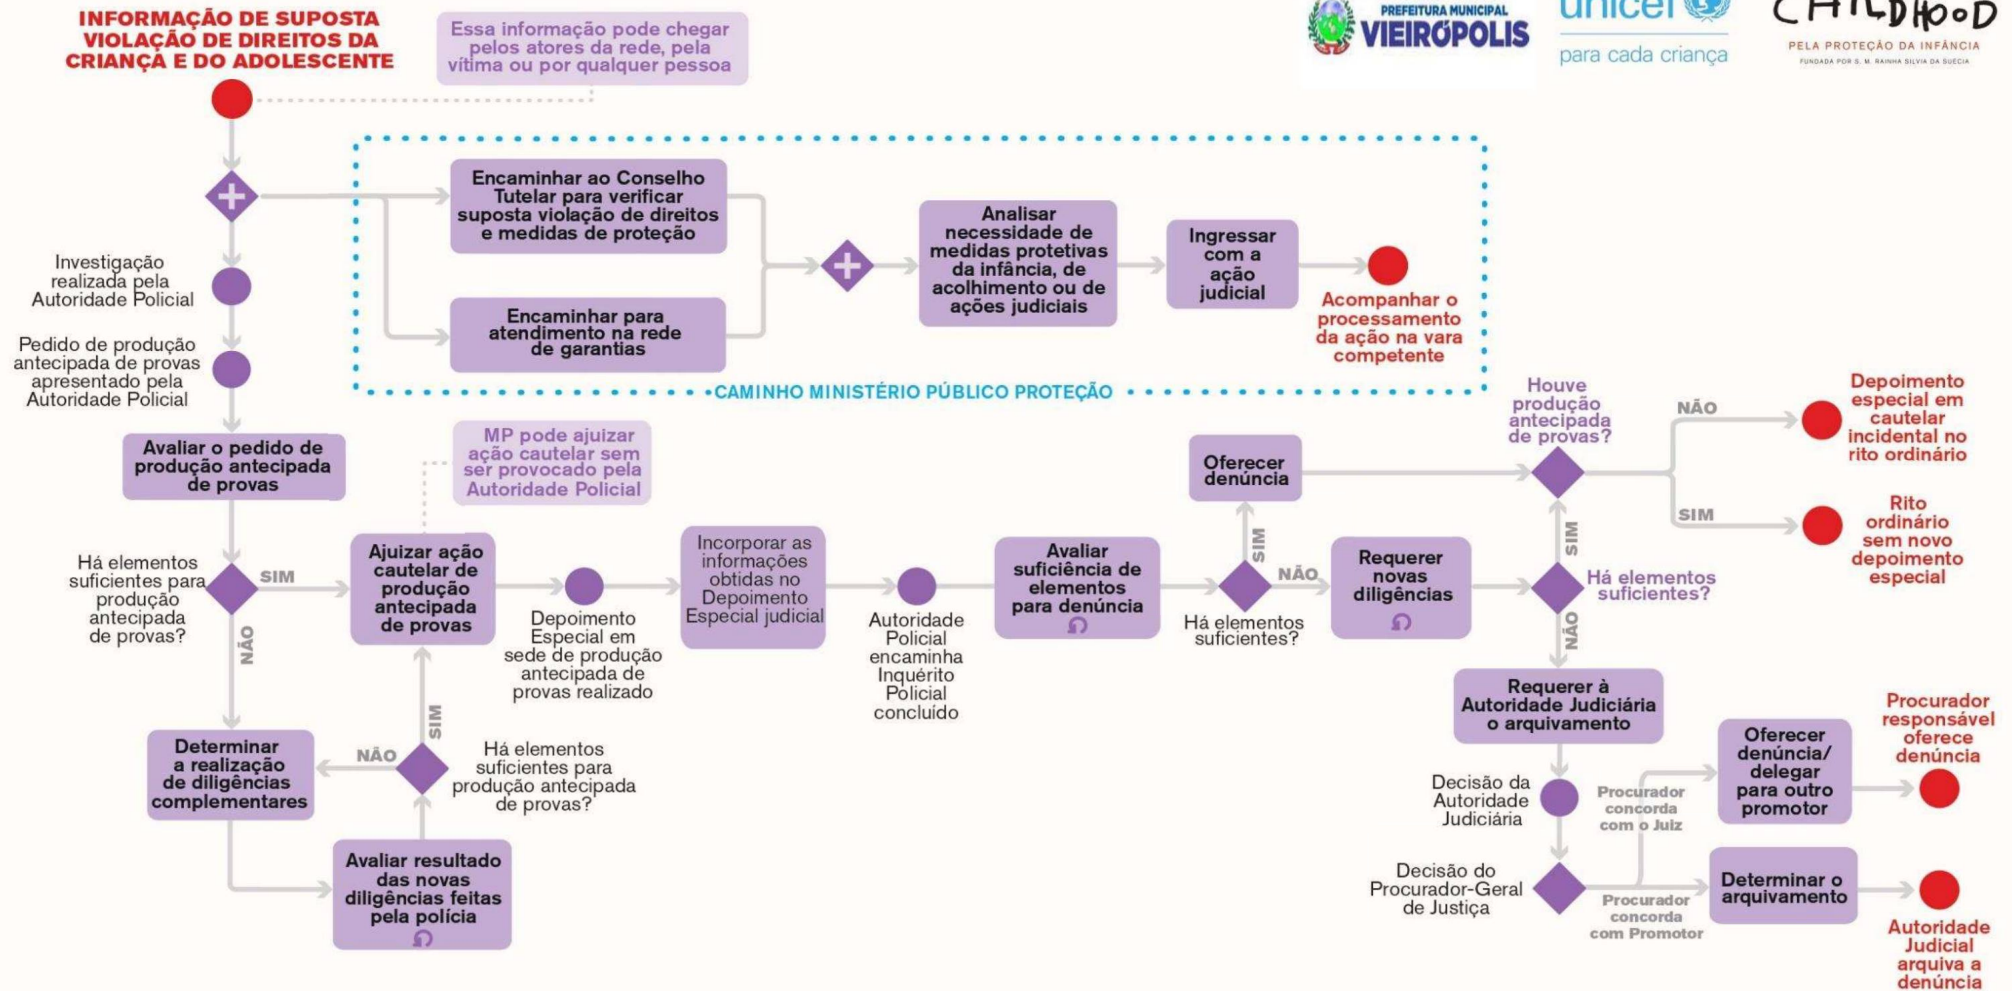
INFORMAÇÃO DE SUPOSTA VIOLAÇÃO DE DIREITOS DA CRIANÇA E DO ADOLESCENTE

Essa informação pode chegar pelos atores da rede, pela vítima ou por qualquer pessoa

PREFEITURA MUNICIPAL VIEIRÓPOLIS

unicef para cada criança

CHILDHOOD PELA PROTEÇÃO DA INFÂNCIA FUNDADA POR S. M. RAINHA SILVIA DA SUÉCIA

Encaminhar ao Conselho Tutelar para verificar suposta violação de direitos e medidas de proteção

Encaminhar para atendimento na rede de garantias

Analisar necessidade de medidas protetivas da infância, de acolhimento ou de ações judiciais

Ingressar com a ação judicial

Acompanhar o processamento da ação na vara competente

CAMINHO MINISTÉRIO PÚBLICO PROTEÇÃO

Investigação realizada pela Autoridade Policial

Pedido de produção antecipada de provas apresentado pela Autoridade Policial

Avaliar o pedido de produção antecipada de provas

MP pode ajuizar ação cautelar sem ser provocado pela Autoridade Policial

Há elementos suficientes para produção antecipada de provas?

SIM

NÃO

Ajuizar ação cautelar de produção antecipada de provas

Depoimento Especial em sede de produção antecipada de provas realizado

Incorporar as informações obtidas no Depoimento Especial judicial

Autoridade Policial encaminha Inquérito Policial concluído

Avaliar suficiência de elementos para denúncia

Há elementos suficientes?

SIM

NÃO

Oferecer denúncia

Requerer novas diligências

Houve produção antecipada de provas?

NÃO

SIM

Depoimento especial em cautelar incidental no rito ordinário

Rito ordinário sem novo depoimento especial

Há elementos suficientes?

SIM

NÃO

Requerer à Autoridade Judiciária o arquivamento

Determinar a realização de diligências complementares

NÃO

SIM

Há elementos suficientes para produção antecipada de provas?

Avaliar resultado das novas diligências feitas pela polícia

Decisão da Autoridade Judiciária

Procurador concorda com o Juiz

Oferecer denúncia/ delegar para outro promotor

Procurador responsável oferece denúncia

Decisão do Procurador-Geral de Justiça

Procurador concorda com Promotor

Determinar o arquivamento

Autoridade Judicial arquiva a denúncia